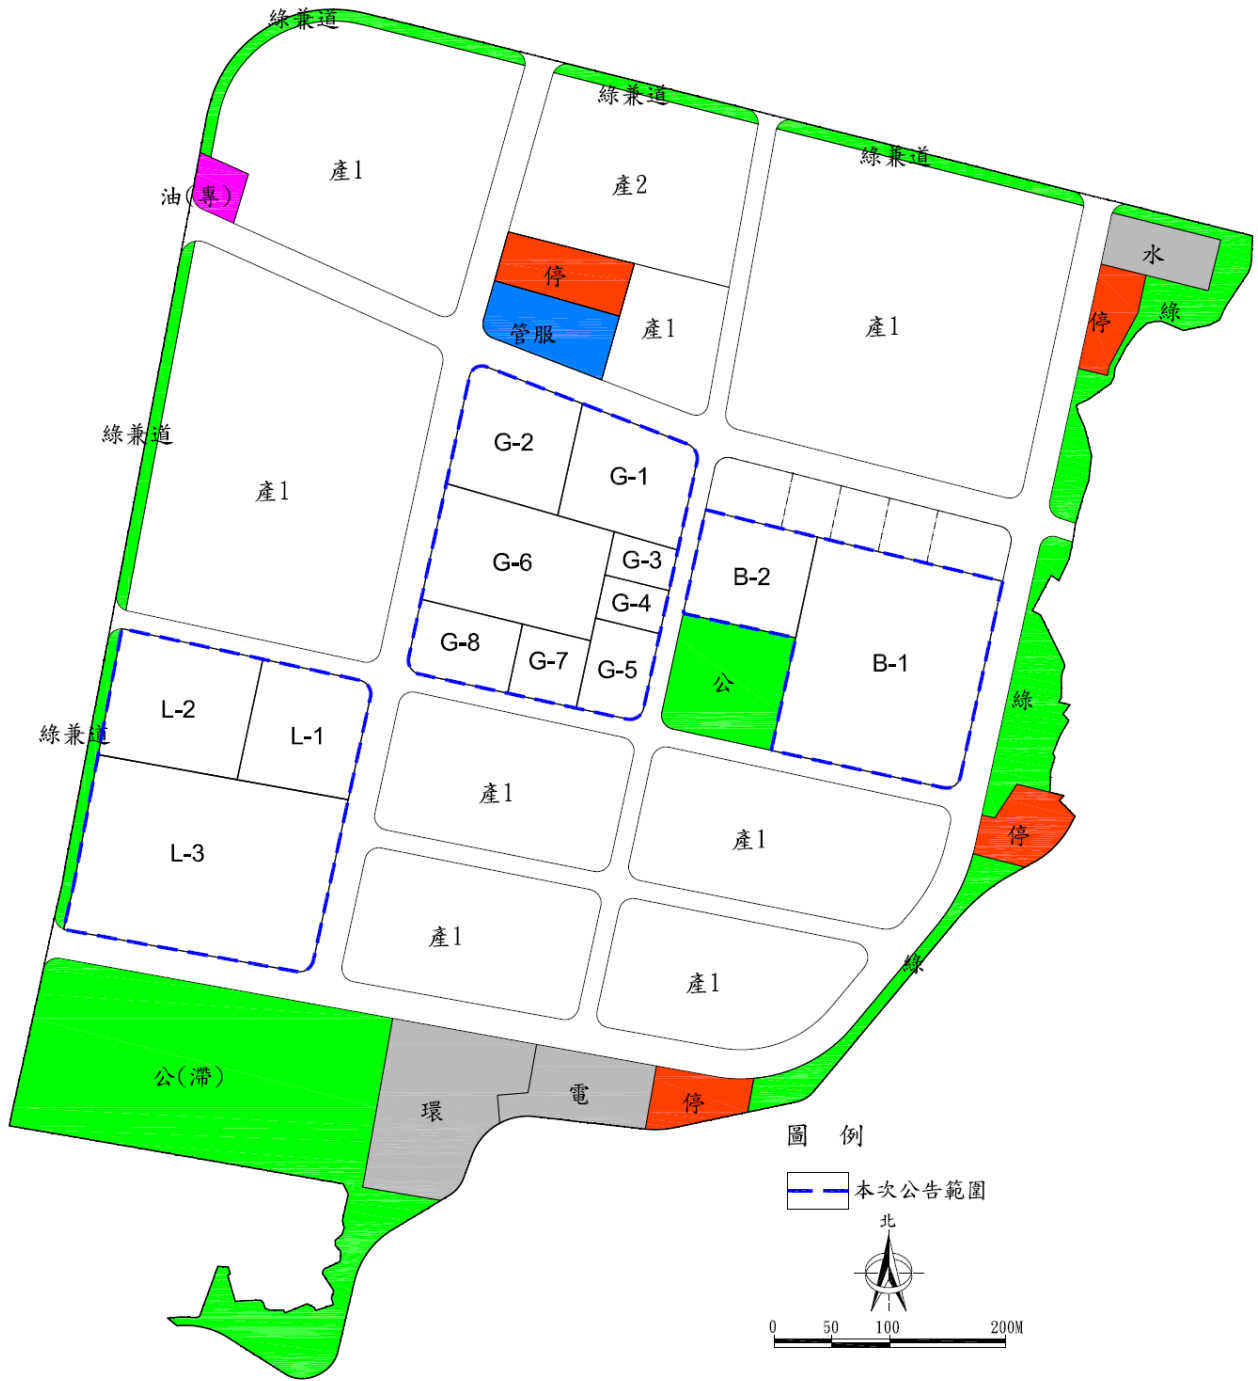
綠兼道
綠兼道
綠兼道
產1
油(專)
產2
停
管服
產1
產1
水
停
綠
綠兼道
產1
G-2
G-1
G-6
G-3
G-4
G-8
G-7
G-5
B-2
公
B-1
綠
綠兼道
L-2
L-1
L-3
產1
產1
停
產1
產1
綠
公(滯)
環
電
停
圖 例
本次公告範圍
北
0 50 100 200M